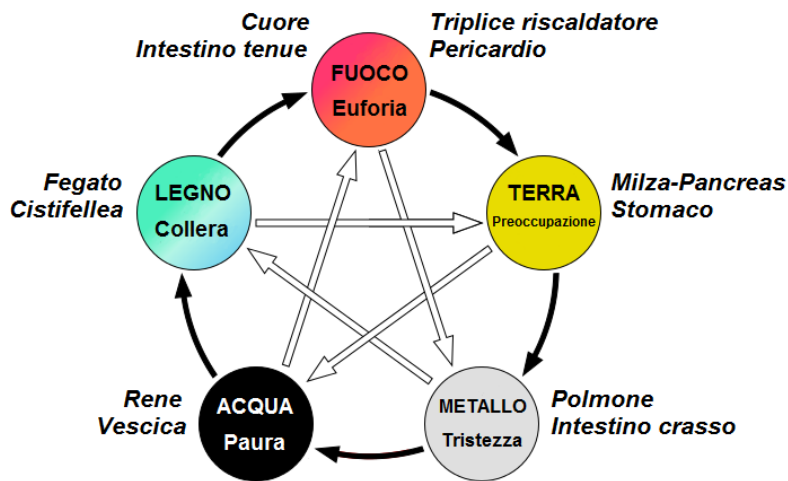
Cuore
Intestino tenue

Triplice riscaldatore
Pericardio

FUOCO
Euforia

Fegato
Cistifellea

LEGNO
Collera

TERRA
Preoccupazione

Milza-Pancreas
Stomaco

Rene
Vescica

ACQUA
Paura

METALLO
Tristezza

Polmone
Intestino crasso